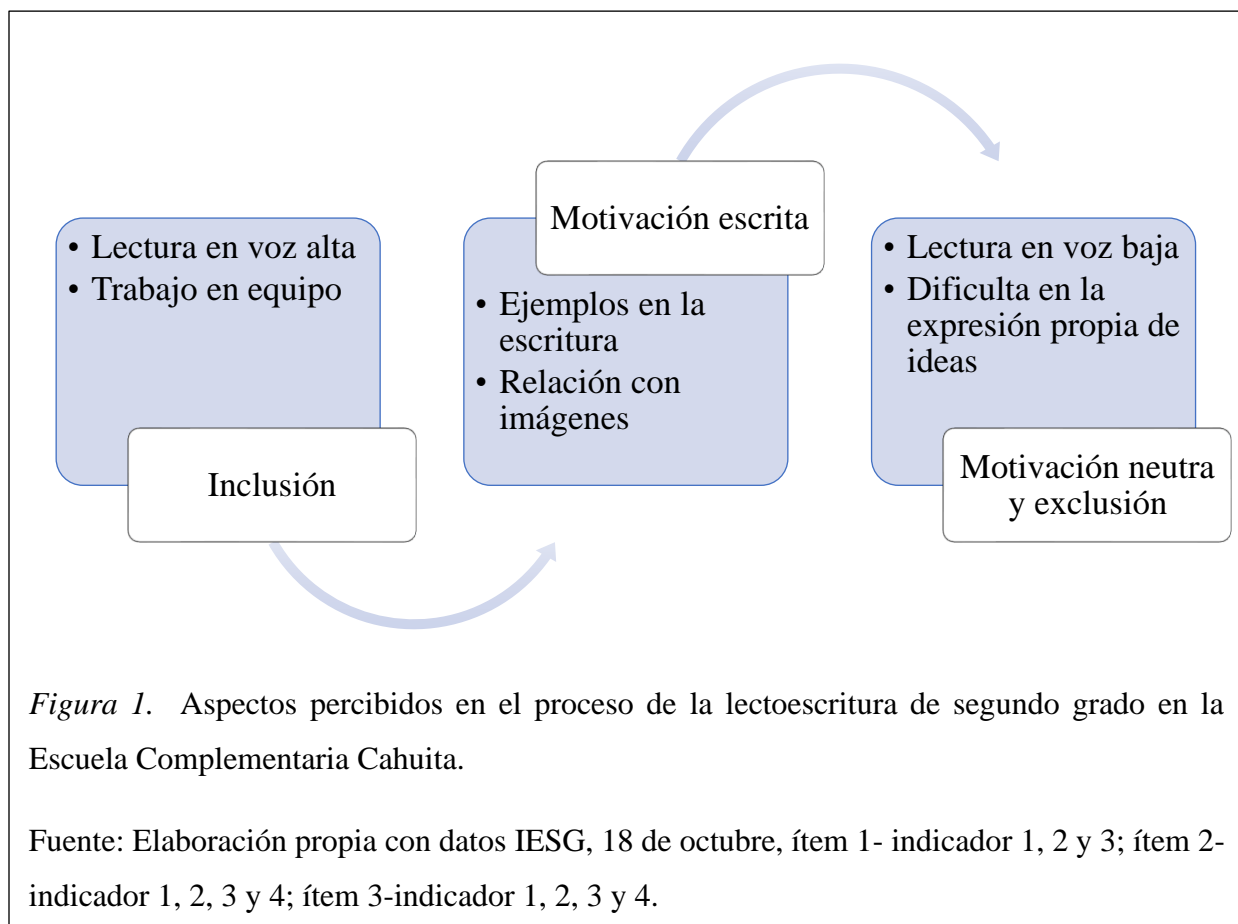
• Lectura en voz alta
• Trabajo en equipo

Inclusión

Motivación escrita

• Ejemplos en la escritura
• Relación con imágenes

• Lectura en voz baja
• Dificulta en la expresión propia de ideas

Motivación neutra y exclusión

*Figura 1.* Aspectos percibidos en el proceso de la lectoescritura de segundo grado en la Escuela Complementaria Cahuita.

Fuente: Elaboración propia con datos IESG, 18 de octubre, ítem 1- indicador 1, 2 y 3; ítem 2- indicador 1, 2, 3 y 4; ítem 3-indicador 1, 2, 3 y 4.